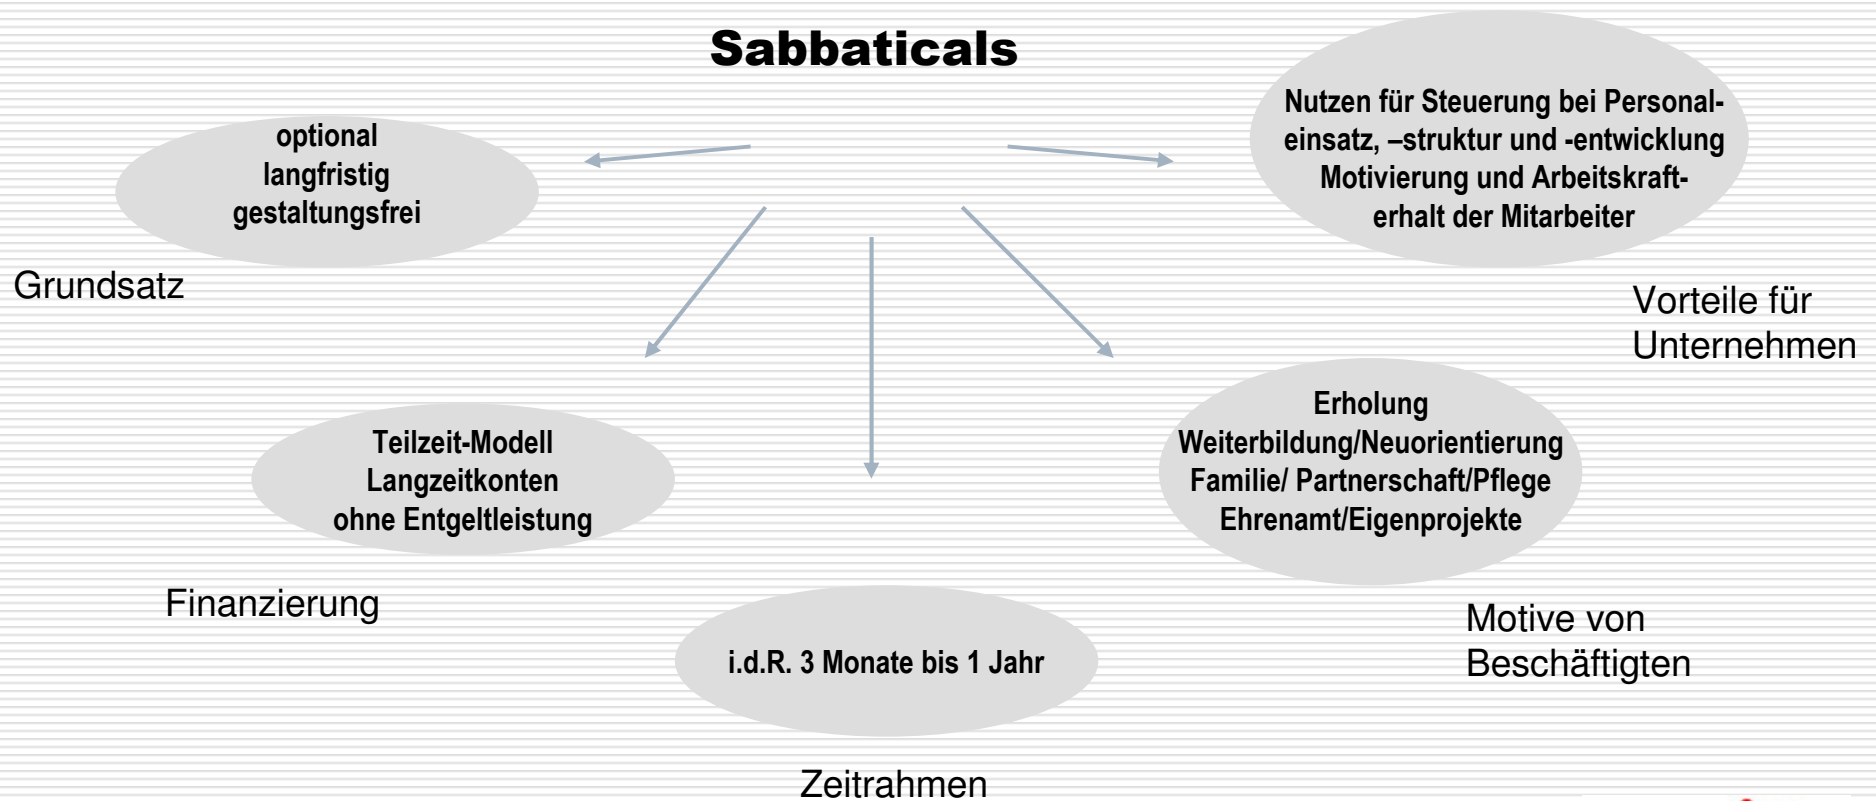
Sabbaticals

optional
langfristig
gestaltungsfrei

Grundsatz

Nutzen für Steuerung bei Personaleinsatz, –struktur und -entwicklung
Motivierung und Arbeitskrafterhalt der Mitarbeiter

Vorteile für Unternehmen

Teilzeit-Modell
Langzeitkonten
ohne Entgeltleistung

Finanzierung

Erholung
Weiterbildung/Neuorientierung
Familie/ Partnerschaft/Pflege
Ehrenamt/Eigenprojekte

Motive von Beschäftigten

i.d.R. 3 Monate bis 1 Jahr

Zeitrahmen